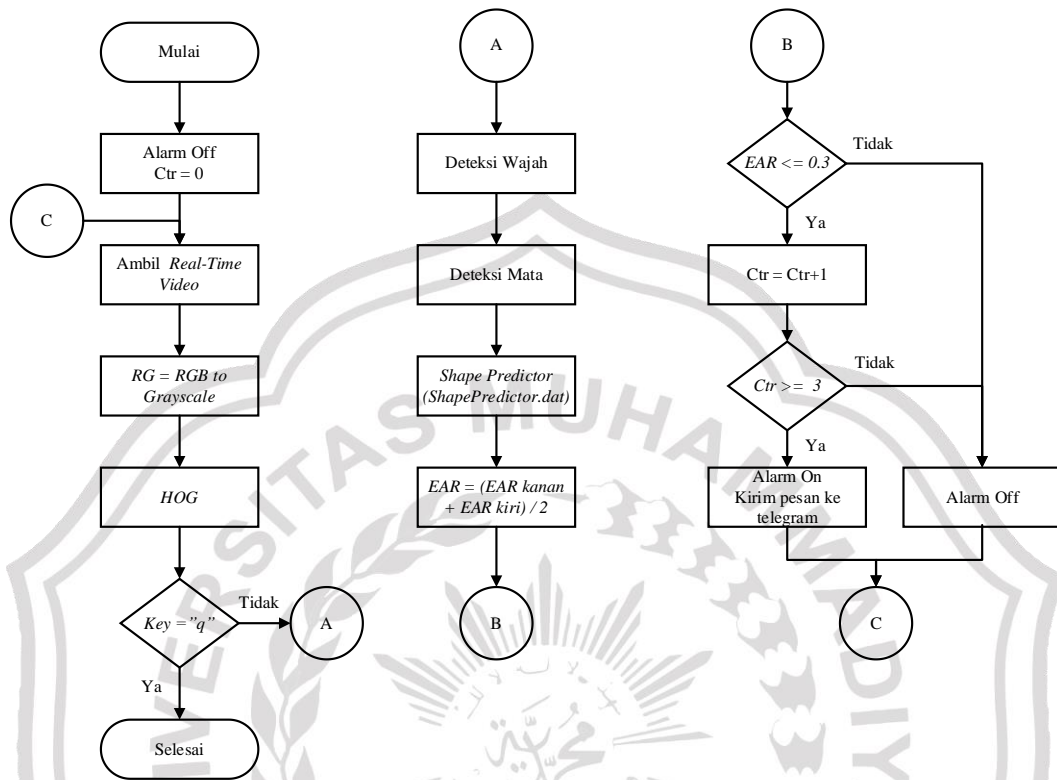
Mulai

Alarm Off
Ctr = 0

C

Ambil *Real-Time Video*

*RG = RGB to Grayscale*

*HOG*

*Key ="q"*

Tidak

A

Ya

Selesai

A

Deteksi Wajah

Deteksi Mata

*Shape Predictor (ShapePredictor.dat)*

*EAR = (EAR kanan + EAR kiri) / 2*

B

B

*EAR <= 0.3*

Tidak

Ya

Ctr = Ctr+1

*Ctr >= 3*

Tidak

Ya

Alarm On
Kirim pesan ke telegram

Alarm Off

C

SITAS MUHAMMADIY